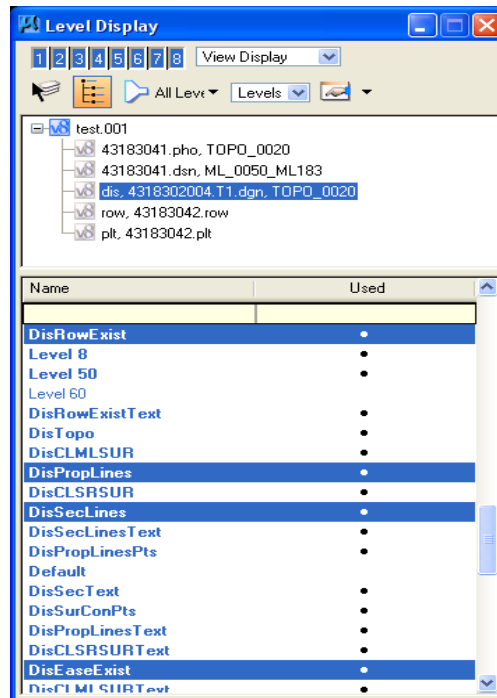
Level Display

1 2 3 4 5 6 7 8 View Display

All Leve Levels

V8 test.001
V8 43183041.pho, TOPO_0020
V8 43183041.dsn, ML_0050_ML183
V8 dis, 4318302004.T1.dgn, TOPO_0020
V8 row, 43183042.row
V8 plt, 43183042.plt

| Name | Used |
|---|---|
| | |
| DisRowExist | • |
| Level 8 | • |
| Level 50 | • |
| Level 60 | |
| DisRowExistText | • |
| DisTopo | • |
| DisCLMLSUR | • |
| DisPropLines | • |
| DisCLSRSUR | • |
| DisSecLines | • |
| DisSecLinesText | • |
| DisPropLinesPts | • |
| Default | • |
| DisSecText | • |
| DisSurConPts | • |
| DisPropLinesText | • |
| DisCLSRSURText | • |
| DisEaseExist | • |
| DisCLMLSURText | • |